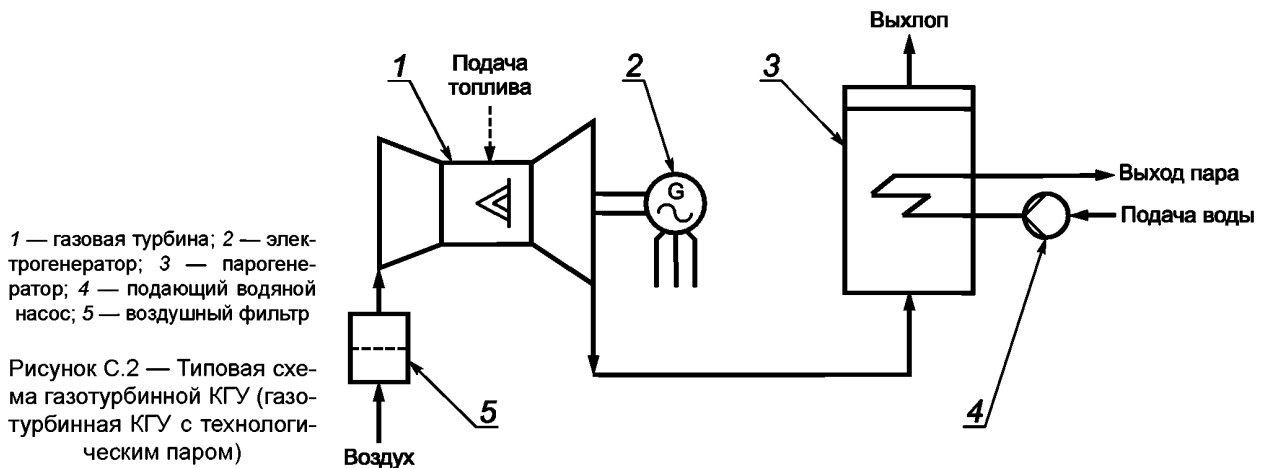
1 — газовая турбина; 2 — электрогенератор; 3 — парогенератор; 4 — подающий водяной насос; 5 — воздушный фильтр

Рисунок С.2 — Типовая схема газотурбинной КГУ (газотурбинная КГУ с технологическим паром)

1

Подача топлива

2

G

3

Выхлоп

Выход пара

Подача воды

4

5

Воздух